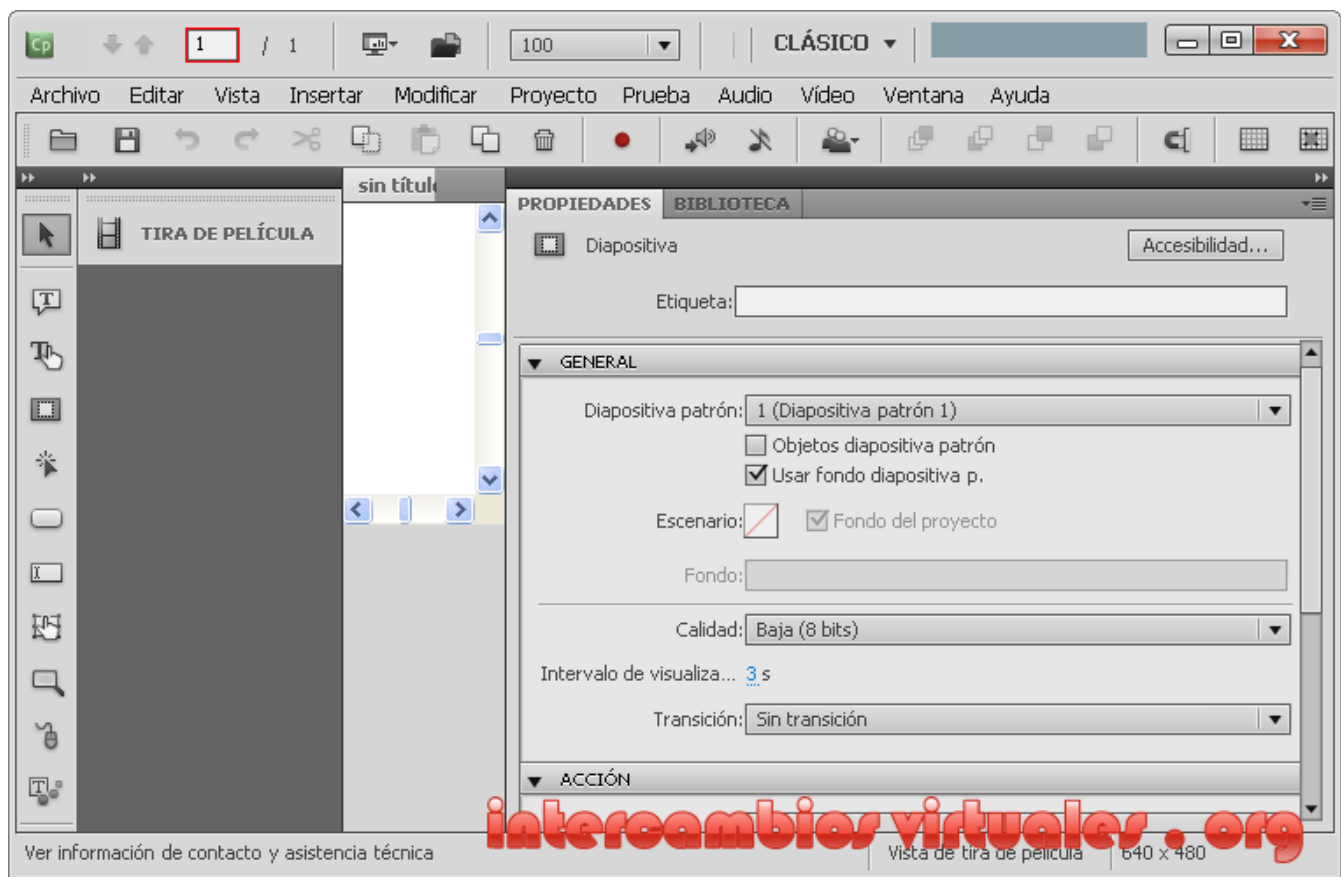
Cp 1 / 1 100 CLÁSICO

Archivo Editar Vista Insertar Modificar Proyecto Prueba Audio Vídeo Ventana Ayuda

TIRA DE PELÍCULA

sin títul

PROPIEDADES BIBLIOTECA

Diapositiva

Accesibilidad...

Etiqueta:

GENERAL

Diapositiva patrón: 1 (Diapositiva patrón 1)

Objetos diapositiva patrón

Usar fondo diapositiva p.

Escenario: Fondo del proyecto

Fondo:

Calidad: Baja (8 bits)

Intervalo de visualiza... 3 s

Transición: Sin transición

ACCIÓN

intercambios virtuales . org

Ver información de contacto y asistencia técnica

Vista de tira de película 640 x 480